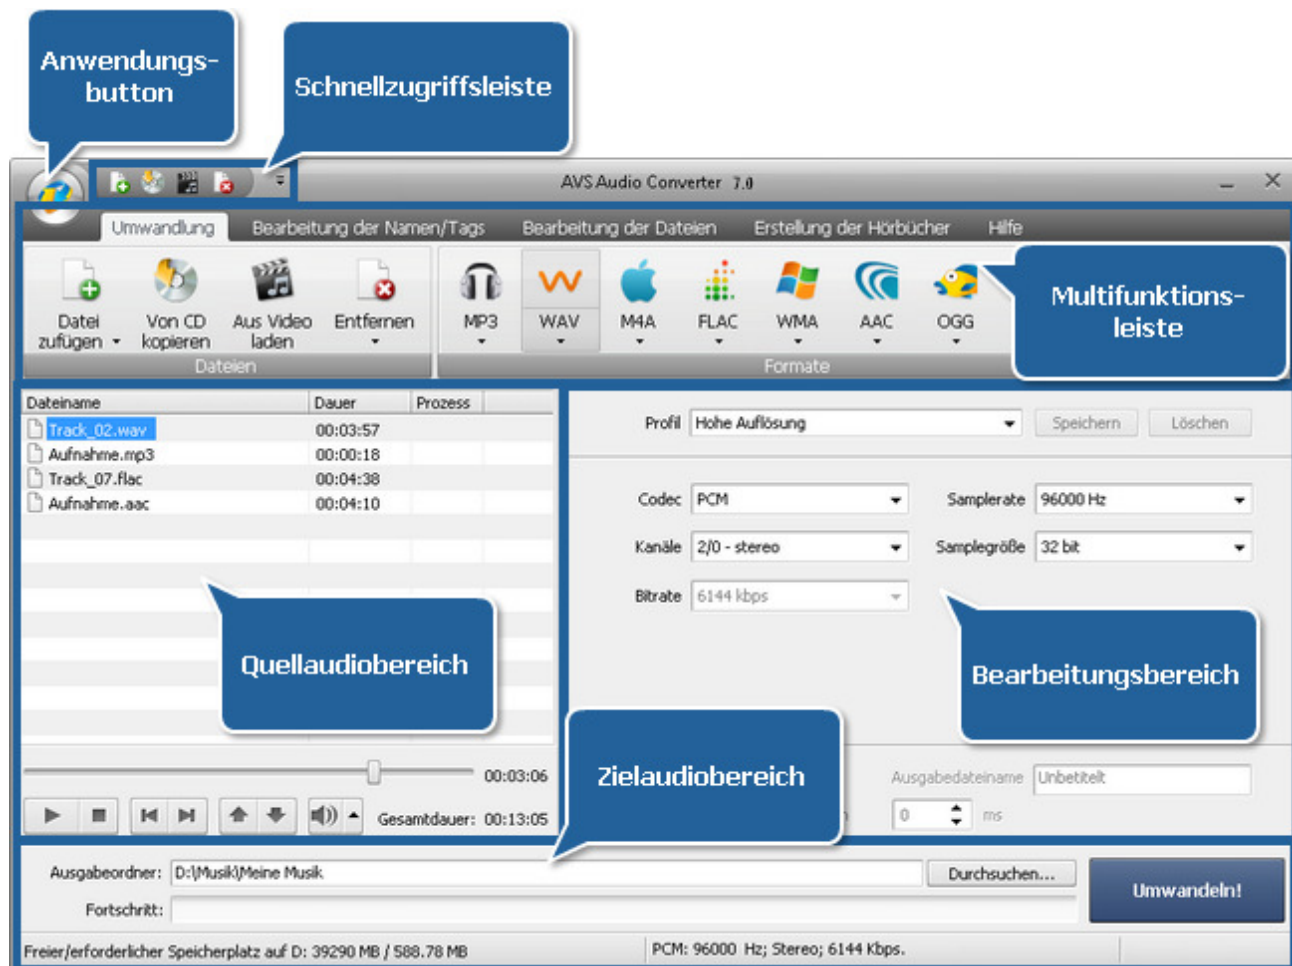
Anwendungsbutton

Schnellzugriffsleiste

AVS Audio Converter 7.0

Umwandlung
Bearbeitung der Namen/Tags
Bearbeitung der Dateien
Erstellung der Hörbücher
Hilfe

Datei zufügen
Von CD kopieren
Aus Video laden
Entfernen
Dateien

MP3
WAV
M4A
FLAC
WMA
AAC
OGG
Formate

Multifunktionsleiste

| Dateiname | Dauer | Prozess |
|---|---|---|
| Track_02.wav | 00:03:57 | |
| Aufnahme.mp3 | 00:00:18 | |
| Track_07.flac | 00:04:38 | |
| Aufnahme.aac | 00:04:10 | |

Quellaudiobereich

00:03:06
Gesamtdauer: 00:13:05

Profil Hohe Auflösung
Speichern
Löschen

Codec PCM
Samplerate 96000 Hz
Kanäle 2/0 - stereo
Samplegröße 32 bit
Bitrate 6144 kbps

Bearbeitungsbereich

Zielaudiobereich

Ausgabedateiname Unbetitelt
0 ms

Ausgabeordner: D:\Musik\Meine Musik
Durchsuchen...
Fortschritt:
Umwandeln!

Freier/erforderlicher Speicherplatz auf D: 39290 MB / 588.78 MB
PCM: 96000 Hz; Stereo; 6144 Kbps.